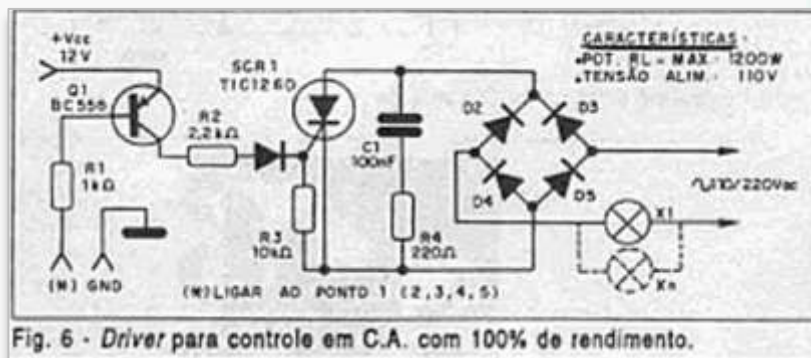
+Vcc
12V
Q1
BC556
R1
1kΩ
(*) GND
R2
2,2kΩ
SCR1
TIC126D
R3
10kΩ
C1
100nF
R4
220Ω
D2
D3
D4
D5
CARACTERÍSTICAS:
•POT. RL = MAX. 1200W
•TENSÃO ALIM. 110V
~110/220Vac
X1
Xn
(*) LIGAR AO PONTO 1 (2,3,4,5)

Fig. 6 - Driver para controle em C.A. com 100% de rendimento.